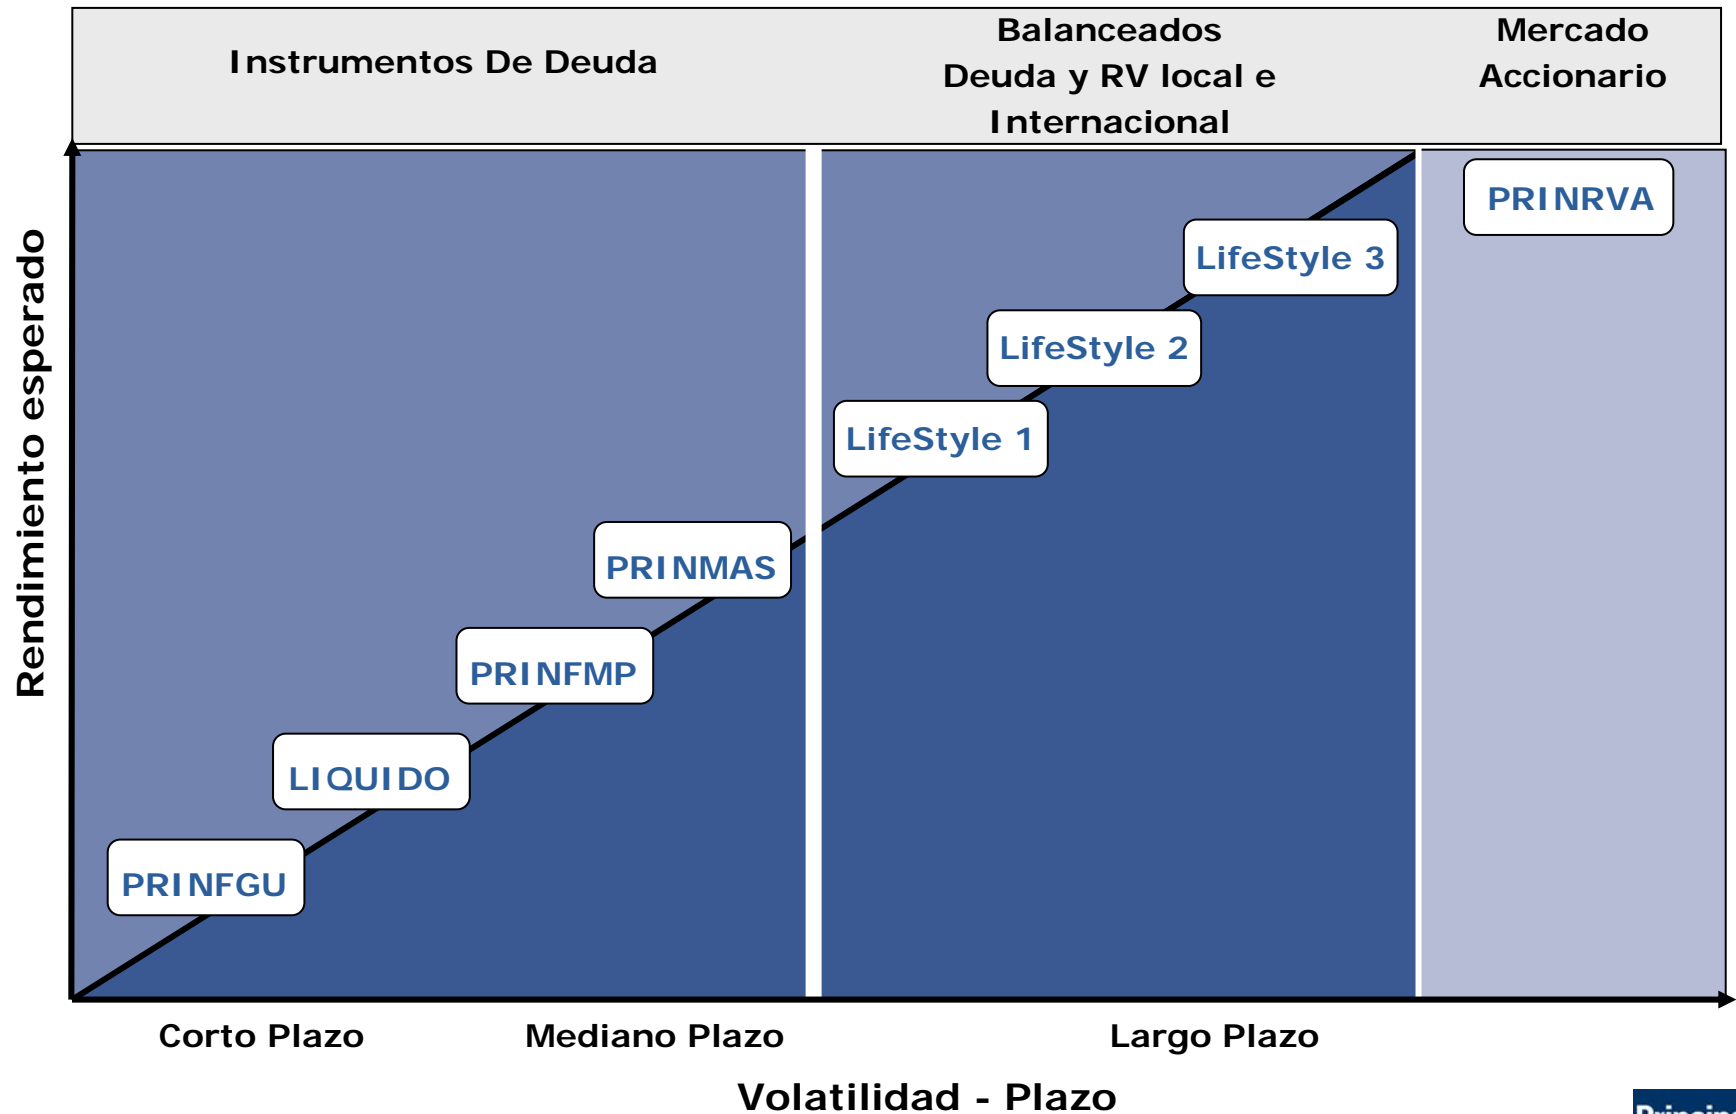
Instrumentos De Deuda

Balanceados Deuda y RV local e Internacional

Mercado Accionario

Rendimiento esperado

PRINRVA

LifeStyle 3

LifeStyle 2

LifeStyle 1

PRINMAS

PRINFMP

LIQUIDO

PRINFGU

Corto Plazo

Mediano Plazo

Largo Plazo

Volatilidad - Plazo

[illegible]